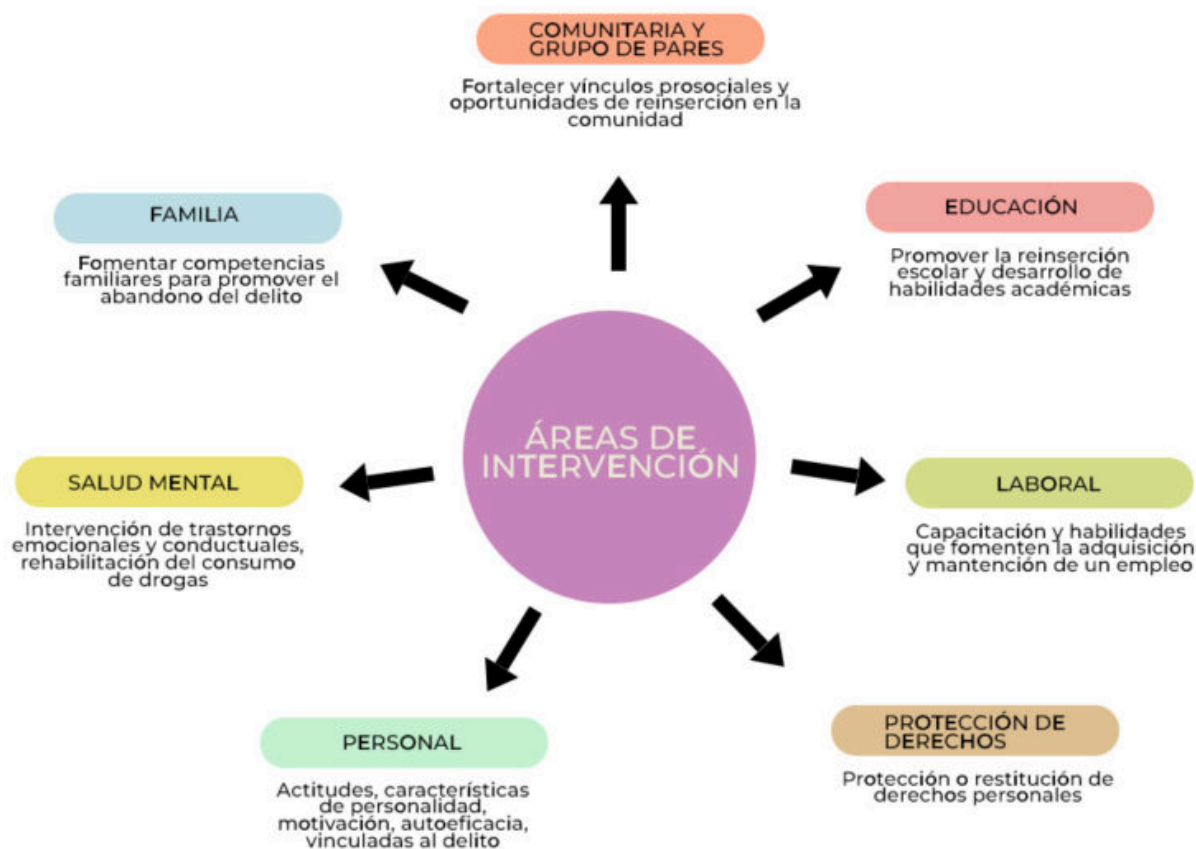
ÁREAS DE INTERVENCIÓN

COMUNITARIA Y GRUPO DE PARES

Fortalecer vínculos prosociales y oportunidades de reinserción en la comunidad

EDUCACIÓN

Promover la reinserción escolar y desarrollo de habilidades académicas

LABORAL

Capacitación y habilidades que fomenten la adquisición y mantención de un empleo

PROTECCIÓN DE DERECHOS

Protección o restitución de derechos personales

PERSONAL

Actitudes, características de personalidad, motivación, autoeficacia, vinculadas al delito

SALUD MENTAL

Intervención de trastornos emocionales y conductuales, rehabilitación del consumo de drogas

FAMILIA

Fomentar competencias familiares para promover el abandono del delito